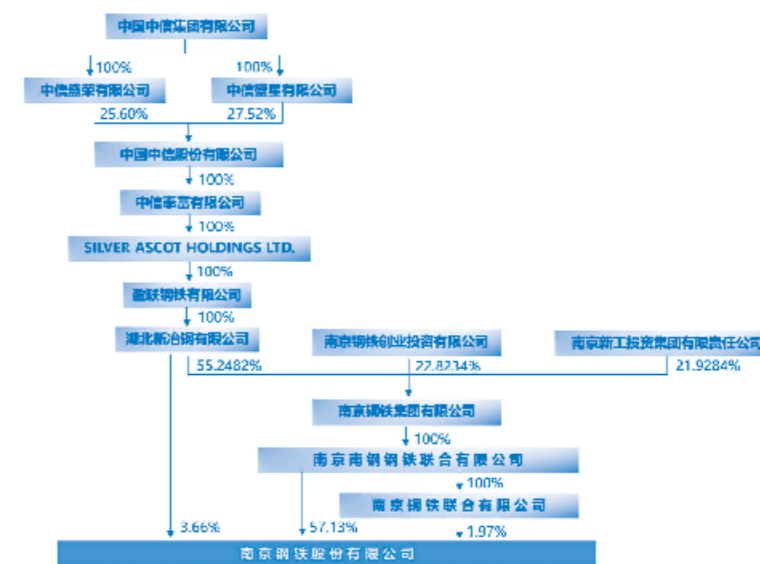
中国中信集团有限公司

100%

100%

中信盛荣有限公司

中信盛星有限公司

25.60%

27.52%

中国中信股份有限公司

100%

中信泰富有限公司

100%

SILVER ASCOT HOLDINGS LTD.

100%

鑫联钢铁有限公司

100%

湖北新冶钢有限公司

南京钢铁创业投资有限公司

南京新工投资集团有限责任公司

55.2482%

22.8234%

21.9284%

南京钢铁集团有限公司

100%

南京南钢钢铁联合有限公司

100%

南京钢铁联合有限公司

3.66%

57.13%

1.97%

南京钢铁股份有限公司